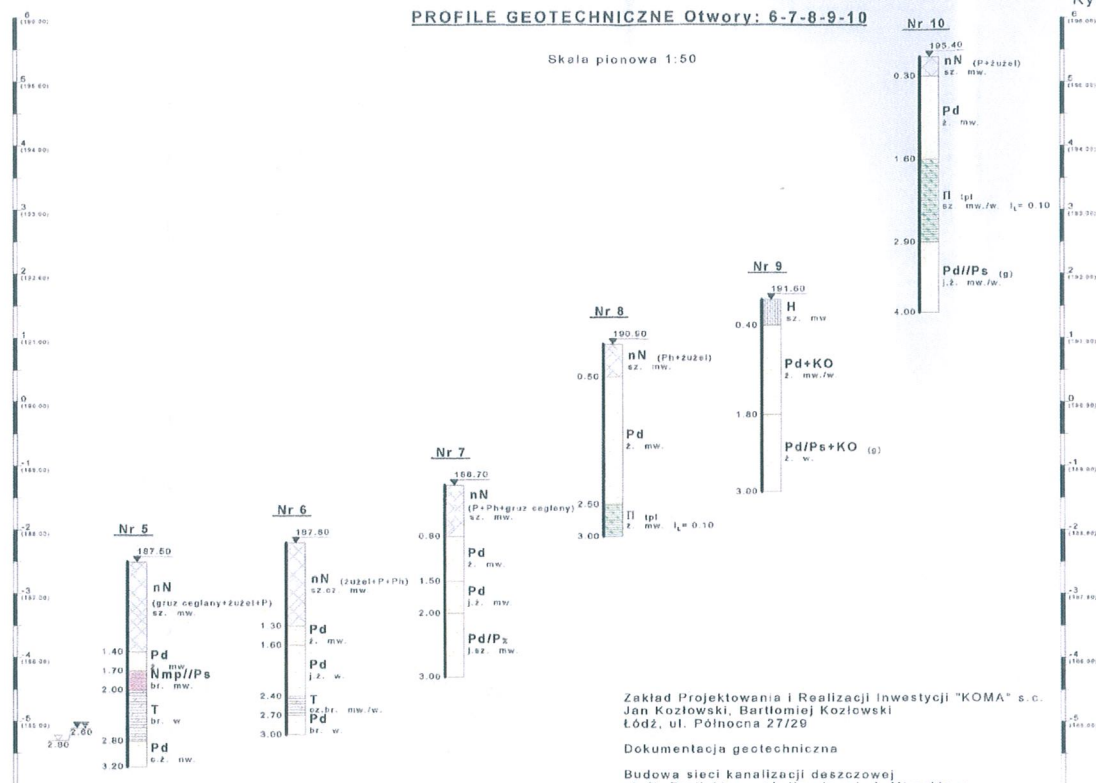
PROFILE GEOTECHNICZNE Otwory: 6-7-8-9-10

Skala pionowa 1:50

Ry

6 (196.00)
5 (195.00)
4 (194.00)
3 (193.00)
2 (192.00)
1 (191.00)
0 (190.00)
-1 (189.00)
-2 (188.00)
-3 (187.00)
-4 (186.00)
-5 (185.00)

Nr 10
195.40
nN (P+żużel)
sz. mw.
0.30
Pd
ż. mw.
1.60
Π tpl
sz. mw./w. $I_L$= 0.10
2.90
Pd//Ps (g)
j.ż. mw./w.
4.00

Nr 9
191.60
H
sz. mw
0.40
Pd+KO
ż. mw./w.
1.80
Pd/Ps+KO (g)
ż. w.
3.00

Nr 8
190.90
nN (Ph+żużel)
sz. mw.
0.50
Pd
ż. mw.
2.50
Π tpl
ż. mw. $I_L$= 0.10
3.00

Nr 7
188.70
nN
(P+Ph+gruz ceglany)
sz. mw.
0.80
Pd
ż. mw.
1.50
Pd
j.ż. mw
2.00
Pd/Pπ
j.sz. mw
3.00

Nr 6
187.80
nN (żużel+P+Ph)
sz.cz. mw
1.30
Pd
ż. mw.
1.60
Pd
j.ż. w.
2.40
T
sz.br. mw./w.
2.70
Pd
br. w.
3.00

Nr 5
187.50
nN
(gruz ceglany+żużel+P)
sz. mw.
1.40
Pd
ż. mw.
1.70
Nmp//Ps
br. mw.
2.00
T
br. w.
2.80
Pd
c.ż. nw.
3.20

2.90
2.60

Zakład Projektowania i Realizacji Inwestycji "KOMA" s.c.
Jan Kozłowski, Bartłomiej Kozłowski
Łódź, ul. Północna 27/29

Dokumentacja geotechniczna

Budowa sieci kanalizacji deszczowej